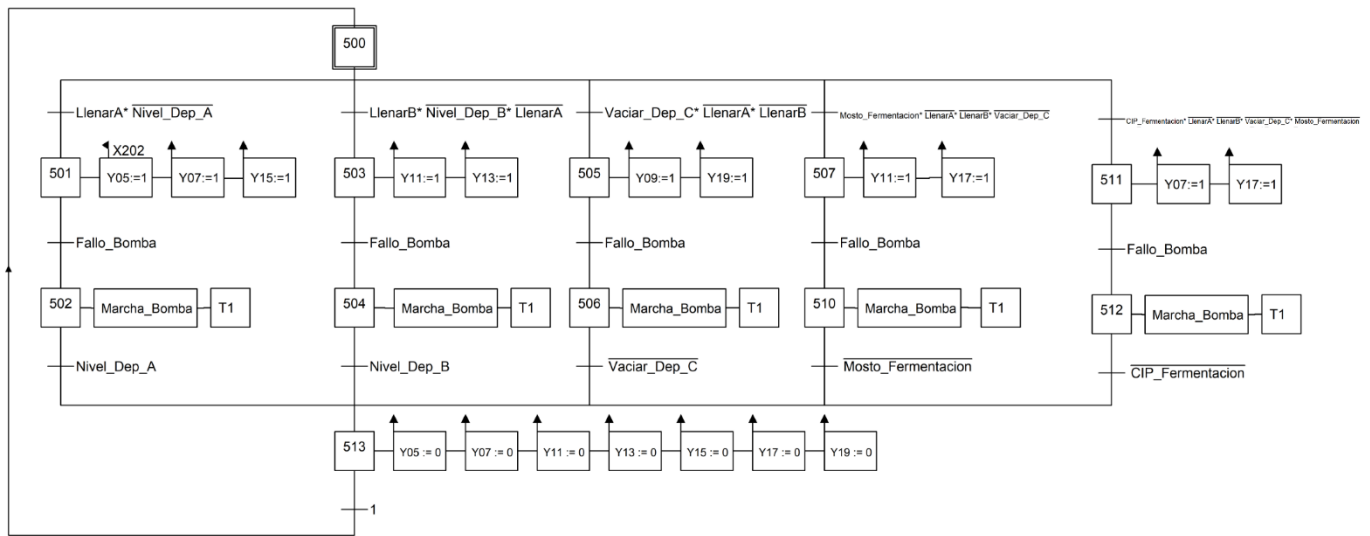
500

LlenarA* $\overline{\text{Nivel\_Dep\_A}}$

X202

501 Y05:=1 Y07:=1 Y15:=1

Fallo_Bomba

502 Marcha_Bomba T1

Nivel_Dep_A

LlenarB* $\overline{\text{Nivel\_Dep\_B}}$* $\overline{\text{LlenarA}}$

503 Y11:=1 Y13:=1

Fallo_Bomba

504 Marcha_Bomba T1

Nivel_Dep_B

Vaciar_Dep_C* $\overline{\text{LlenarA}}$* $\overline{\text{LlenarB}}$

505 Y09:=1 Y19:=1

Fallo_Bomba

506 Marcha_Bomba T1

$\overline{\text{Vaciar\_Dep\_C}}$

Mosto_Fermentacion* $\overline{\text{LlenarA}}$* $\overline{\text{LlenarB}}$* $\overline{\text{Vaciar\_Dep\_C}}$

507 Y11:=1 Y17:=1

Fallo_Bomba

510 Marcha_Bomba T1

$\overline{\text{Mosto\_Fermentacion}}$

CIP_Fermentacion* $\overline{\text{LlenarA}}$* $\overline{\text{LlenarB}}$* $\overline{\text{Vaciar\_Dep\_C}}$* $\overline{\text{Mosto\_Fermentacion}}$

511 Y07:=1 Y17:=1

Fallo_Bomba

512 Marcha_Bomba T1

$\overline{\text{CIP\_Fermentacion}}$

513 Y05 := 0 Y07 := 0 Y11 := 0 Y13 := 0 Y15 := 0 Y17 := 0 Y19 := 0

1